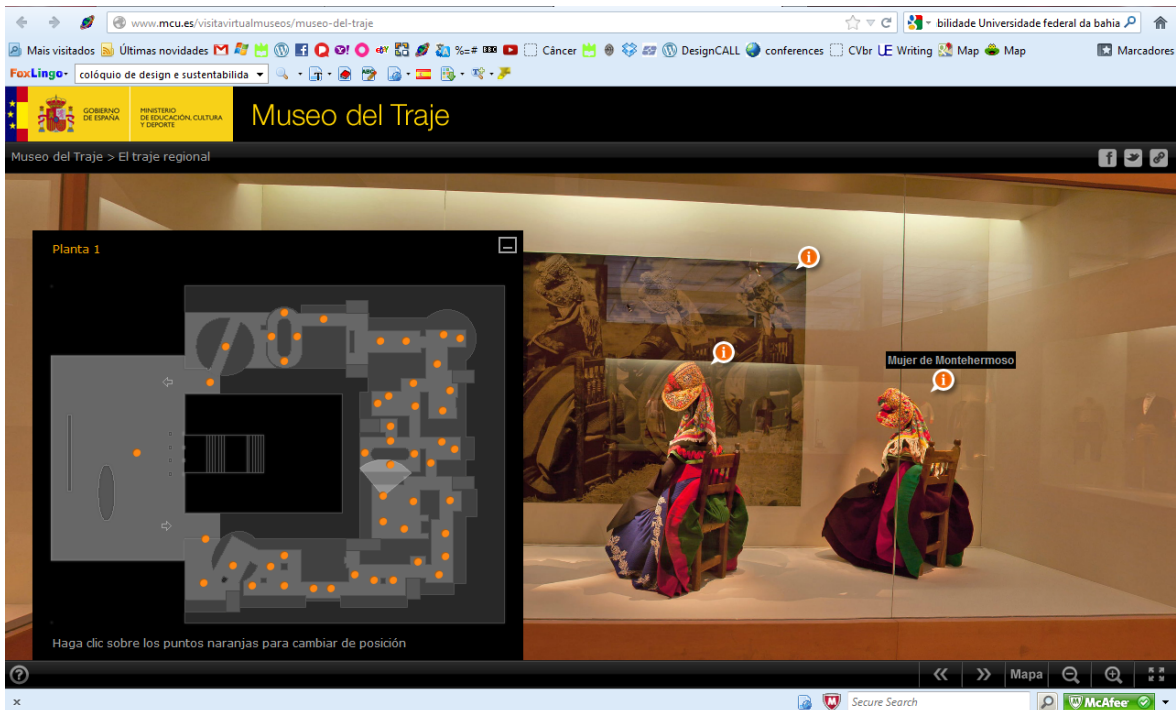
www.mcu.es/visitavirtualmuseos/museo-del-traje

bilidade Universidade federal da bahia

Mais visitados Últimas novidades Câncer DesignCALL conferences CVbr Writing Map Map Marcadores

FoxLingo colóquio de design e sustentabilida

GOBIERNO DE ESPAÑA MINISTERIO DE EDUCACIÓN, CULTURA Y DEPORTE

Museo del Traje

Museo del Traje > El traje regional

Planta 1

Haga clic sobre los puntos naranjas para cambiar de posición

Mujer de Montehermoso

Mapa

Secure Search

McAfee